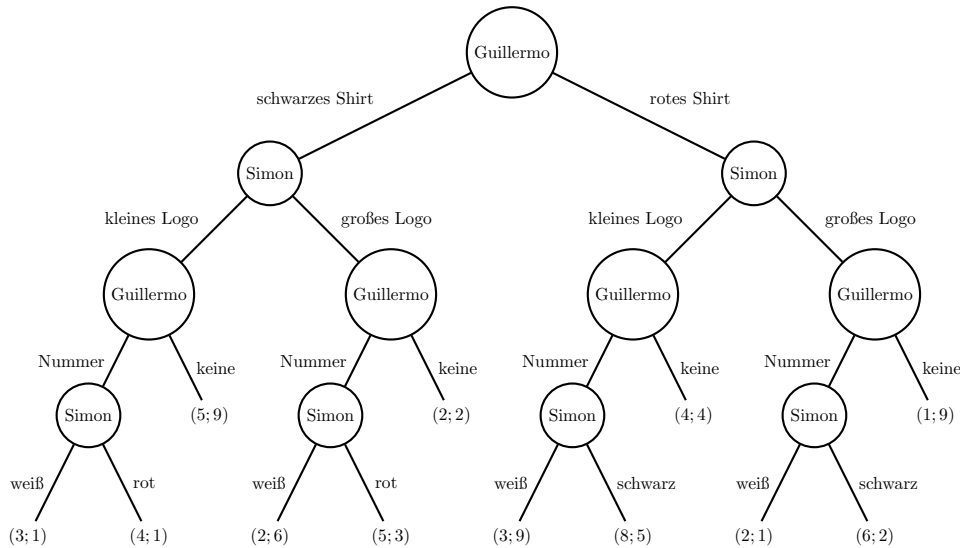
Guillermo

schwarzes Shirt

rotes Shirt

Simon

Simon

kleines Logo

großes Logo

kleines Logo

großes Logo

Guillermo

Guillermo

Guillermo

Guillermo

Nummer

keine

Nummer

keine

Nummer

keine

Nummer

keine

Simon

$(5;9)$

Simon

$(2;2)$

Simon

$(4;4)$

Simon

$(1;9)$

weiß

rot

weiß

rot

weiß

schwarz

weiß

schwarz

$(3;1)$

$(4;1)$

$(2;6)$

$(5;3)$

$(3;9)$

$(8;5)$

$(2;1)$

$(6;2)$